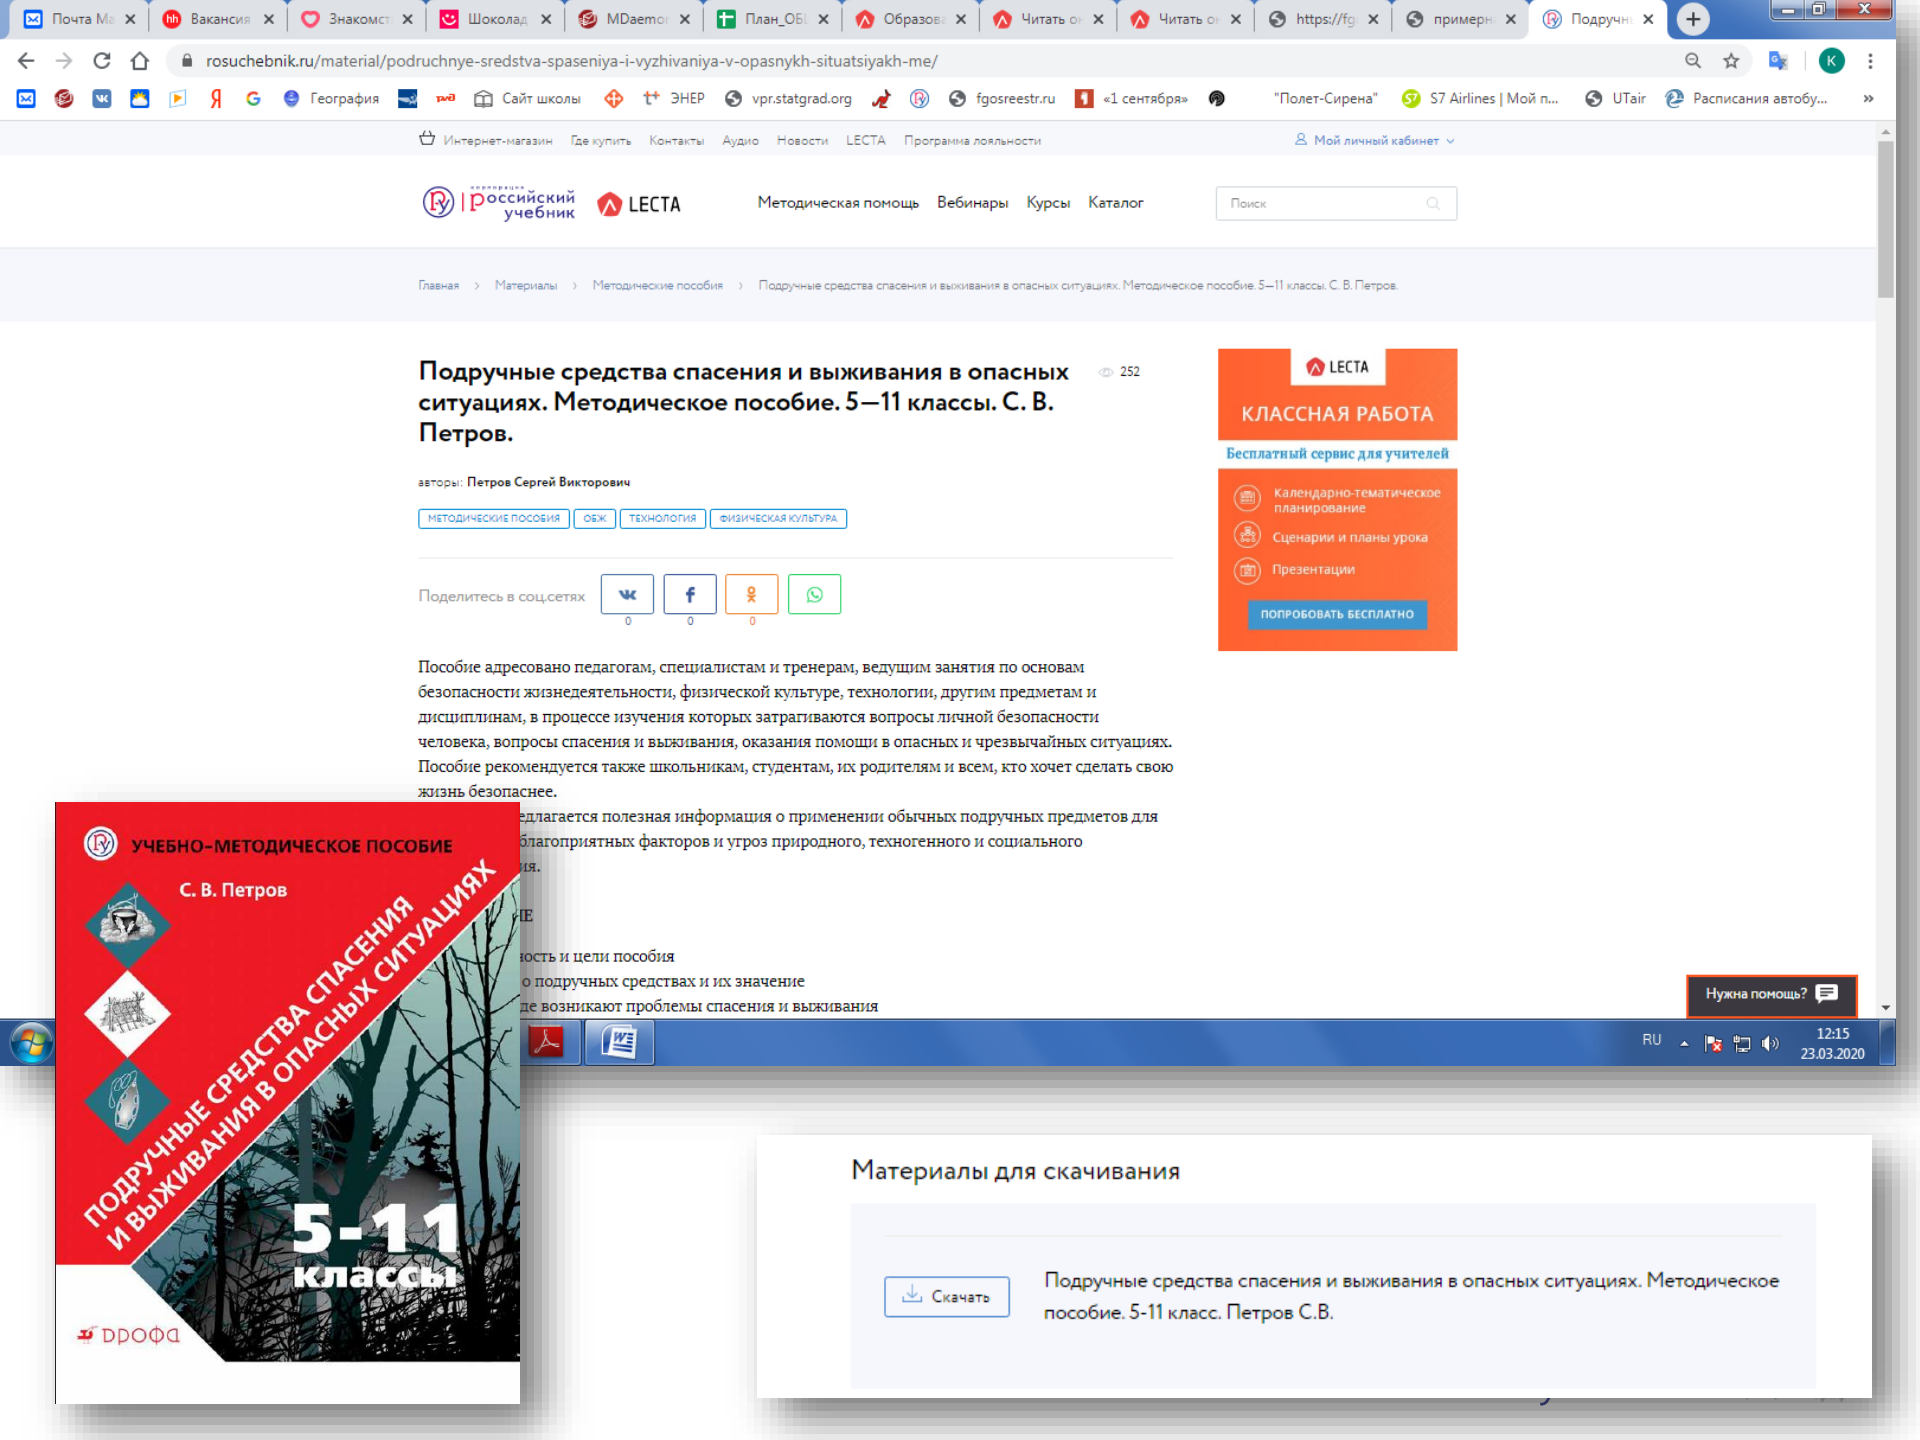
Почта Ма | Вакансия | Знакомст | Шоколад | MDaemon | План_ОБ | Образова | Читать он | Читать он | https://fg | примерн | Подручн

rosuchebnik.ru/material/podruchnye-sredstva-spaseniya-i-vyzhivaniya-v-opasnykh-situatsiyakh-me/

География | Сайт школы | ЭНЕР | vpr.statgrad.org | fgosreestr.ru | «1 сентября» | "Полет-Сирена" | S7 Airlines | Мой п... | UTair | Расписания автобу...

Интернет-магазин Где купить Контакты Аудио Новости LECTA Программа лояльности Мой личный кабинет

корпорация Российский учебник LECTA Методическая помощь Вебинары Курсы Каталог Поиск

Главная › Материалы › Методические пособия › Подручные средства спасения и выживания в опасных ситуациях. Методическое пособие. 5—11 классы. С. В. Петров.

Подручные средства спасения и выживания в опасных ситуациях. Методическое пособие. 5—11 классы. С. В. Петров.

252

авторы: Петров Сергей Викторович

МЕТОДИЧЕСКИЕ ПОСОБИЯ ОБЖ ТЕХНОЛОГИЯ ФИЗИЧЕСКАЯ КУЛЬТУРА

Поделитесь в соцсетях 0 0 0

Пособие адресовано педагогам, специалистам и тренерам, ведущим занятия по основам безопасности жизнедеятельности, физической культуре, технологии, другим предметам и дисциплинам, в процессе изучения которых затрагиваются вопросы личной безопасности человека, вопросы спасения и выживания, оказания помощи в опасных и чрезвычайных ситуациях. Пособие рекомендуется также школьникам, студентам, их родителям и всем, кто хочет сделать свою жизнь безопаснее.
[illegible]едлагается полезная информация о применении обычных подручных предметов для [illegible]благоприятных факторов и угроз природного, техногенного и социального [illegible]ия.

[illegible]Е
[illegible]ость и цели пособия
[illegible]о подручных средствах и их значение
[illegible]де возникают проблемы спасения и выживания

LECTA
КЛАССНАЯ РАБОТА
Бесплатный сервис для учителей
Календарно-тематическое планирование
Сценарии и планы урока
Презентации
ПОПРОБОВАТЬ БЕСПЛАТНО

Нужна помощь?

RU 12:15 23.03.2020

УЧЕБНО-МЕТОДИЧЕСКОЕ ПОСОБИЕ
С. В. Петров
ПОДРУЧНЫЕ СРЕДСТВА СПАСЕНИЯ И ВЫЖИВАНИЯ В ОПАСНЫХ СИТУАЦИЯХ
5-11 классы
ДРОФА

Материалы для скачивания
Скачать
Подручные средства спасения и выживания в опасных ситуациях. Методическое пособие. 5-11 класс. Петров С.В.